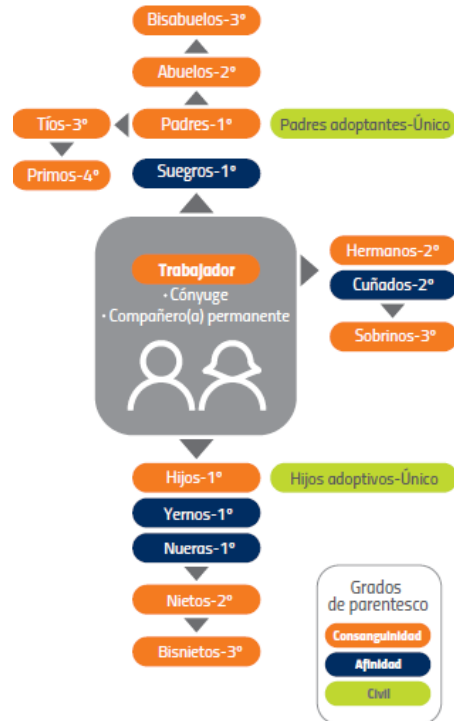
Bisabuelos-3°

Abuelos-2°

Tíos-3°

Padres-1°

Padres adoptantes-Único

Primos-4°

Suegros-1°

Trabajador
• Cónyuge
• Compañero(a) permanente

Hermanos-2°

Cuñados-2°

Sobrinos-3°

Hijos-1°

Hijos adoptivos-Único

Yernos-1°

Nueras-1°

Nietos-2°

Bisnietos-3°

Grados de parentesco

Consanguinidad

Afinidad

Civil